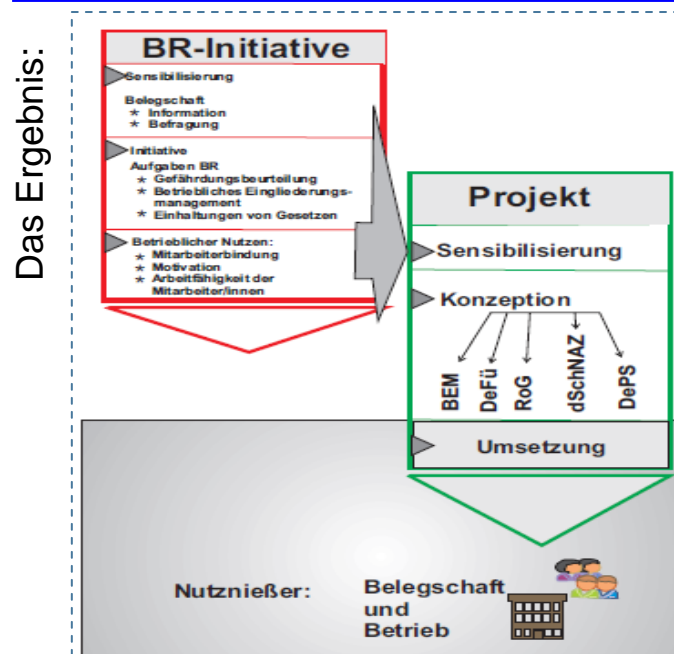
Das Ergebnis:

BR-Initiative

Sensibilisierung

Belegschaft
* Information
* Befragung

Initiative
Aufgaben BR
* Gefährdungsbeurteilung
* Betriebliches Eingliederungsmanagement
* Einhaltungen von Gesetzen

Betrieblicher Nutzen:
* Mitarbeiterbindung
* Motivation
* Arbeitfähigkeit der Mitarbeiter/innen

Projekt

Sensibilisierung

Konzeption

BEM
DeFü
RoG
dSchNAZ
DePS

Umsetzung

Nutznießer:

Belegschaft und Betrieb